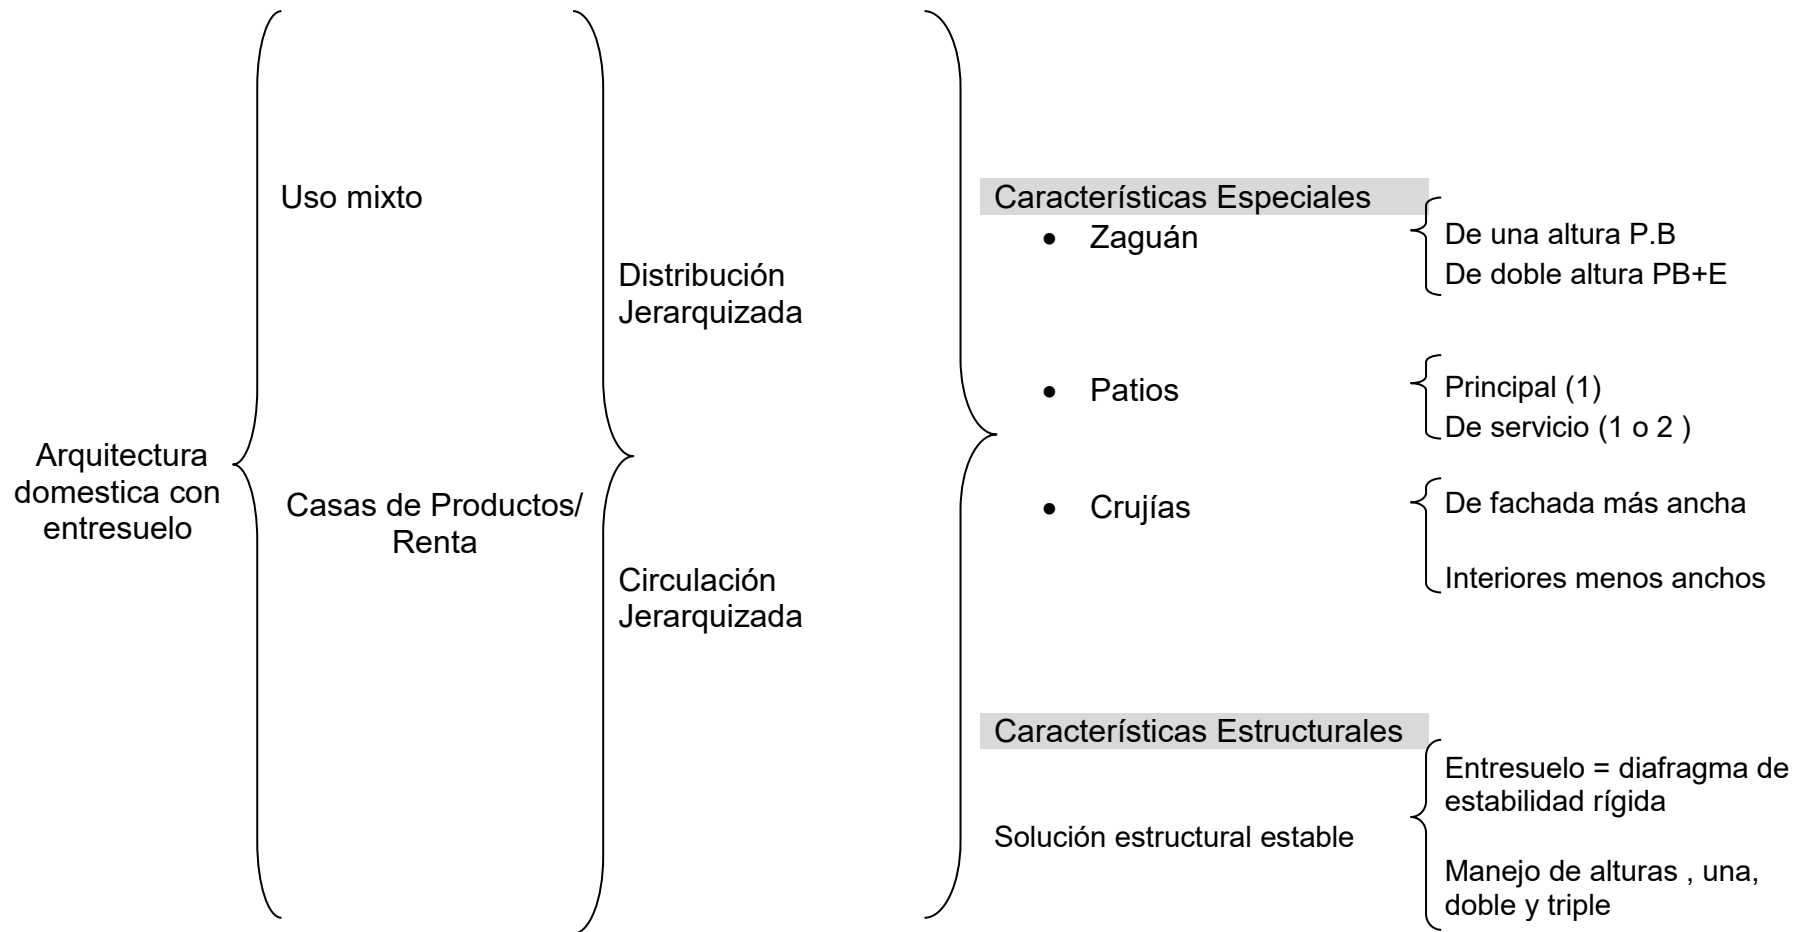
Arquitectura domestica con entresuelo

Uso mixto

Casas de Productos/ Renta

Distribución Jerarquizada

Circulación Jerarquizada

Características Especiales

• Zaguán

De una altura P.B
De doble altura PB+E

• Patios

Principal (1)
De servicio (1 o 2 )

• Crujías

De fachada más ancha

Interiores menos anchos

Características Estructurales

Solución estructural estable

Entresuelo = diafragma de estabilidad rígida

Manejo de alturas , una, doble y triple